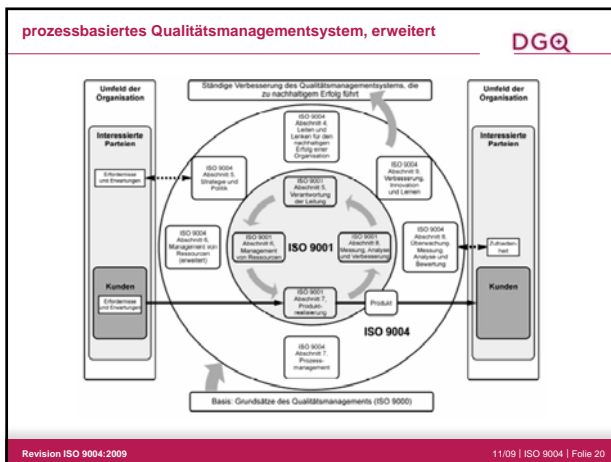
prozessbasiertes Qualitätsmanagementsystem, erweitert

DGQ

Umfeld der Organisation

Interessierte Parteien

Erfordernisse und Erwartungen

Kunden

Erfordernisse und Erwartungen

Ständige Verbesserung des Qualitätsmanagementsystems, die zu nachhaltigem Erfolg führt

ISO 9004 Abschnitt 4, Leiten und Lenken für den nachhaltigen Erfolg einer Organisation

ISO 9004 Abschnitt 5, Strategie und Politik

ISO 9004 Abschnitt 9, Verbesserung, Innovation und Lernen

ISO 9001 Abschnitt 5, Verantwortung der Leitung

ISO 9004 Abschnitt 6, Management von Ressourcen (erweitert)

ISO 9001 Abschnitt 6, Management von Ressourcen

ISO 9001

ISO 9001 Abschnitt 8, Messung, Analyse und Verbesserung

ISO 9004 Abschnitt 8, Überwachung Messung, Analyse und Bewertung

ISO 9001 Abschnitt 7, Produktrealisierung

Produkt

ISO 9004

ISO 9004 Abschnitt 7, Prozessmanagement

Basis: Grundsätze des Qualitätsmanagements (ISO 9000)

Umfeld der Organisation

Interessierte Parteien

Zufriedenheit

Kunden

Revision ISO 9004:2009

11/09 | ISO 9004 | Folie 20